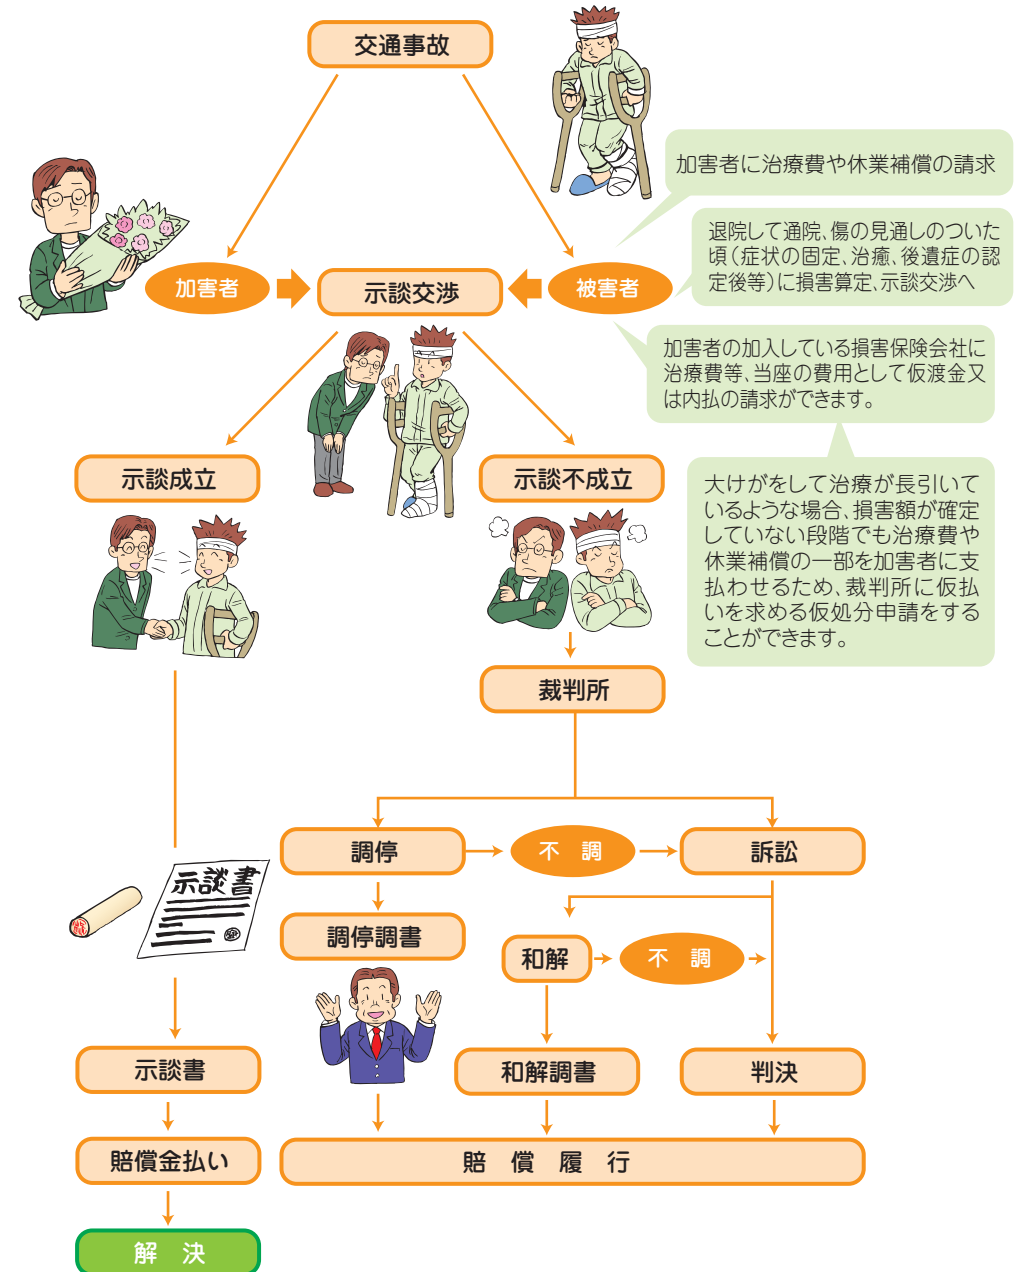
交通事故

加害者に治療費や休業補償の請求

退院して通院、傷の見通しのついた頃（症状の固定、治癒、後遺症の認定後等）に損害算定、示談交渉へ

加害者

示談交渉

被害者

加害者の加入している損害保険会社に治療費等、当座の費用として仮渡金又は内払の請求ができます。

示談成立

示談不成立

大けがをして治療が長引いているような場合、損害額が確定していない段階でも治療費や休業補償の一部を加害者に支払わせるため、裁判所に仮払いを求める仮処分申請をすることができます。

裁判所

調停

不　調

訴訟

示談書

調停調書

和解

不　調

示談書

和解調書

判決

賠償金払い

賠　償　履　行

解　決